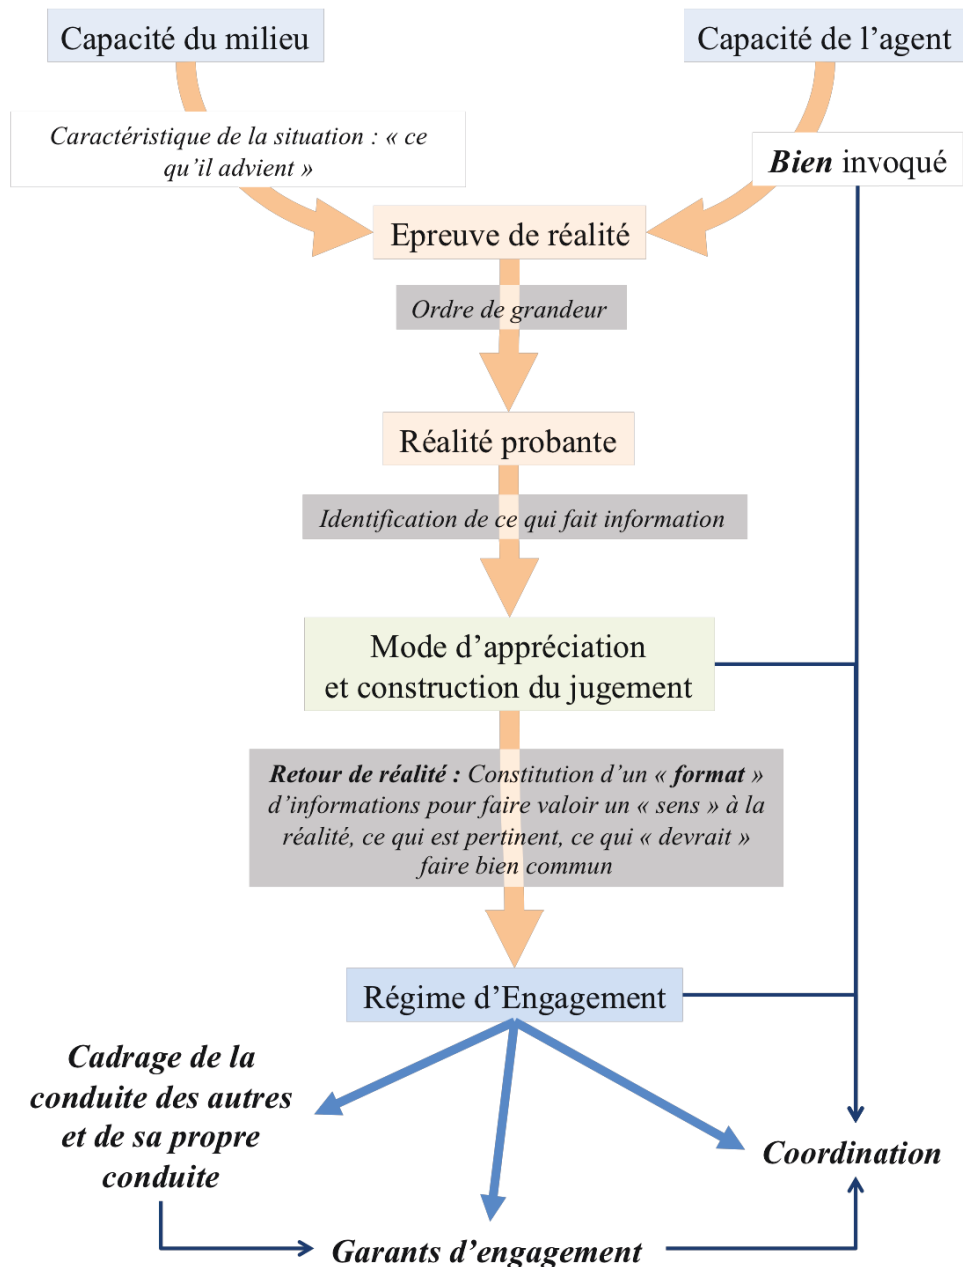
Capacité du milieu

Capacité de l'agent

Caractéristique de la situation : « ce qu'il advient »

Bien invoqué

Epreuve de réalité

Ordre de grandeur

Réalité probante

Identification de ce qui fait information

Mode d'appréciation et construction du jugement

Retour de réalité : Constitution d'un « format » d'informations pour faire valoir un « sens » à la réalité, ce qui est pertinent, ce qui « devrait » faire bien commun

Régime d'Engagement

Cadrage de la conduite des autres et de sa propre conduite

Coordination

Garants d'engagement